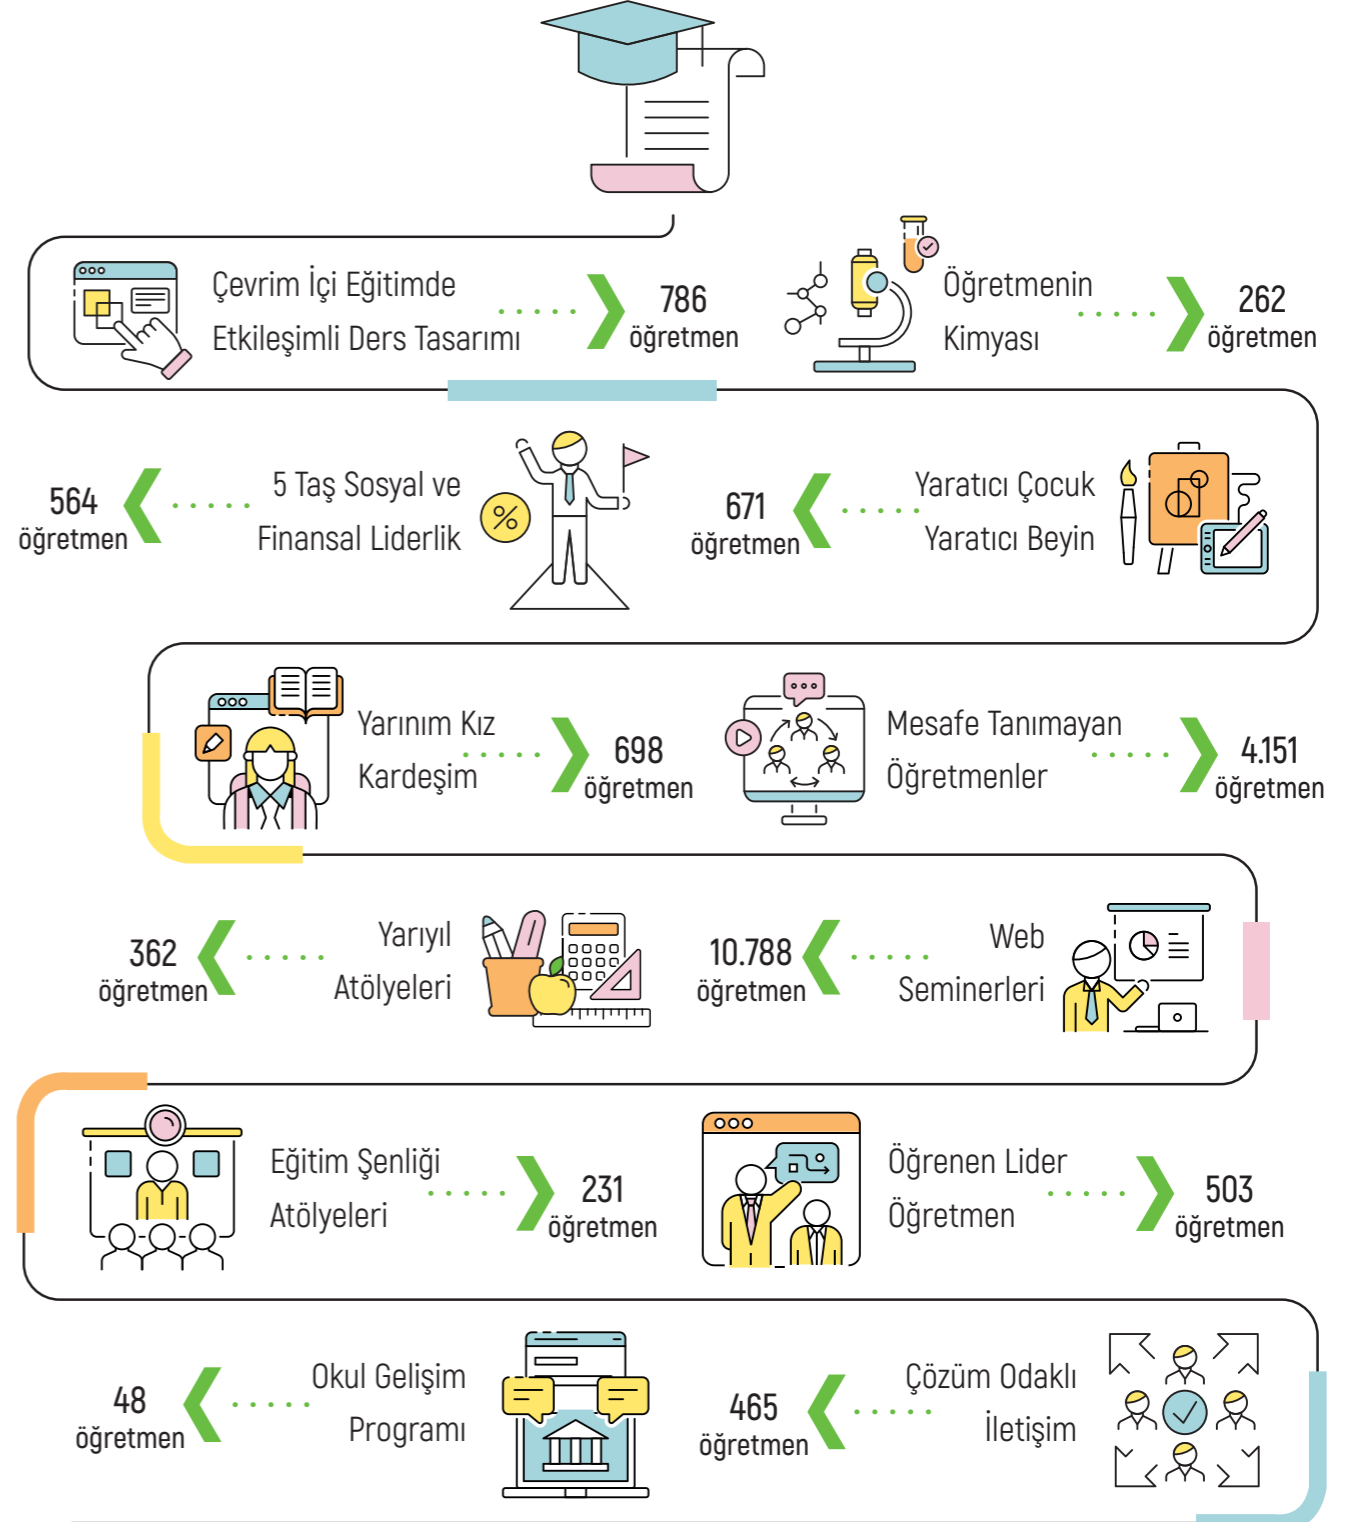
Çevrim İçi Eğitimde Etkileşimli Ders Tasarımı

786 öğretmen

Öğretmenin Kimyası

262 öğretmen

564 öğretmen

5 Taş Sosyal ve Finansal Liderlik

%

671 öğretmen

Yaratıcı Çocuk Yaratıcı Beyin

Yarınım Kız Kardeşim

698 öğretmen

Mesafe Tanımayan Öğretmenler

4.151 öğretmen

362 öğretmen

Yarıyıl Atölyeleri

10.788 öğretmen

Web Seminerleri

Eğitim Şenliği Atölyeleri

231 öğretmen

Öğrenen Lider Öğretmen

503 öğretmen

48 öğretmen

Okul Gelişim Programı

465 öğretmen

Çözüm Odaklı İletişim